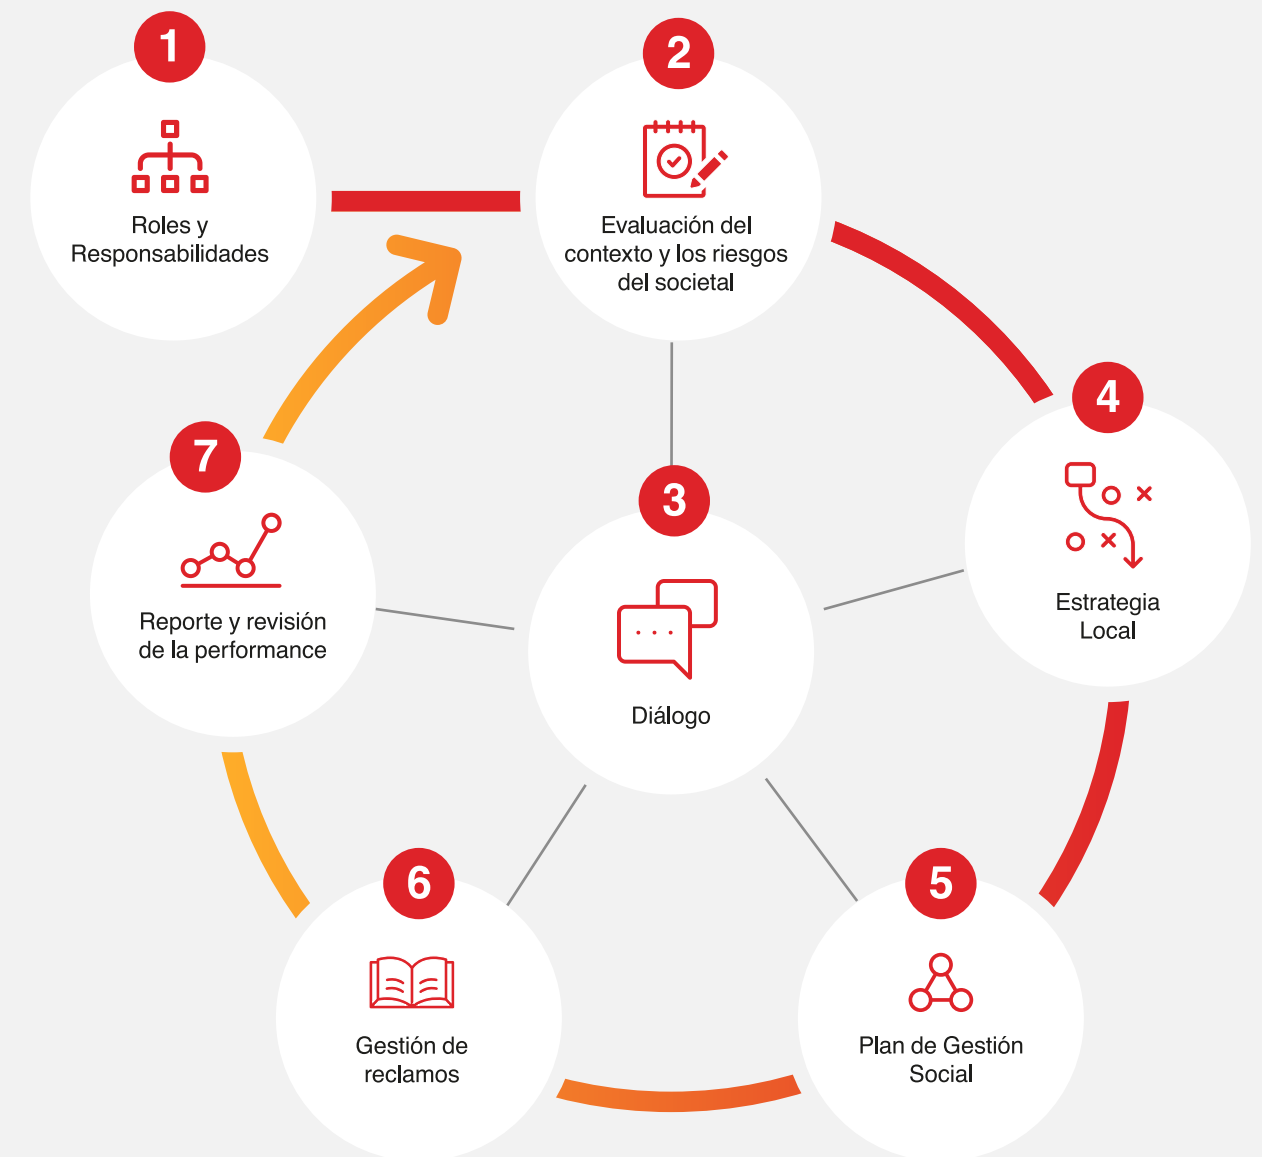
1
Roles y Responsabilidades

2
Evaluación del contexto y los riesgos del societal

4
Estrategia Local

7
Reporte y revisión de la performance

3
Diálogo

6
Gestión de reclamos

5
Plan de Gestión Social